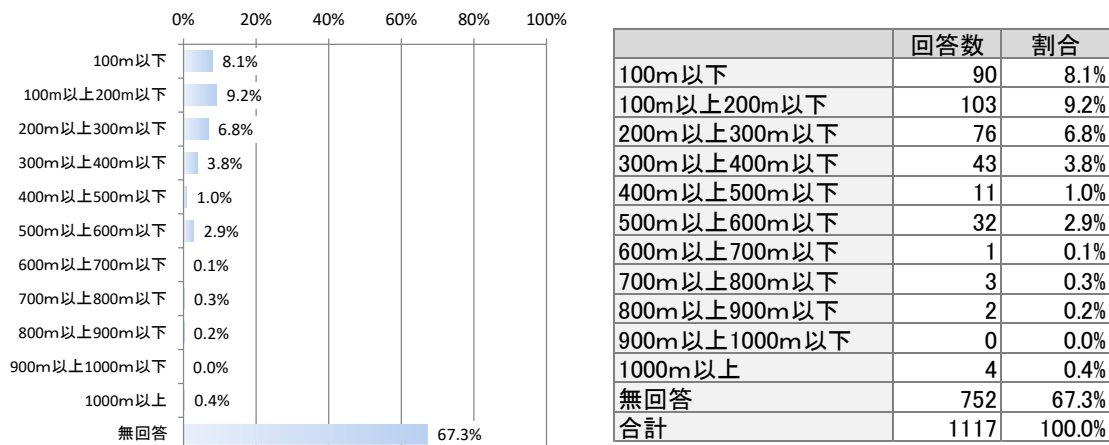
0% 20% 40% 60% 80% 100%

100m以下 8.1%
100m以上200m以下 9.2%
200m以上300m以下 6.8%
300m以上400m以下 3.8%
400m以上500m以下 1.0%
500m以上600m以下 2.9%
600m以上700m以下 0.1%
700m以上800m以下 0.3%
800m以上900m以下 0.2%
900m以上1000m以下 0.0%
1000m以上 0.4%
無回答 67.3%

| | 回答数 | 割合 |
|---|---|---|
| 100m以下 | 90 | 8.1% |
| 100m以上200m以下 | 103 | 9.2% |
| 200m以上300m以下 | 76 | 6.8% |
| 300m以上400m以下 | 43 | 3.8% |
| 400m以上500m以下 | 11 | 1.0% |
| 500m以上600m以下 | 32 | 2.9% |
| 600m以上700m以下 | 1 | 0.1% |
| 700m以上800m以下 | 3 | 0.3% |
| 800m以上900m以下 | 2 | 0.2% |
| 900m以上1000m以下 | 0 | 0.0% |
| 1000m以上 | 4 | 0.4% |
| 無回答 | 752 | 67.3% |
| 合計 | 1117 | 100.0% |